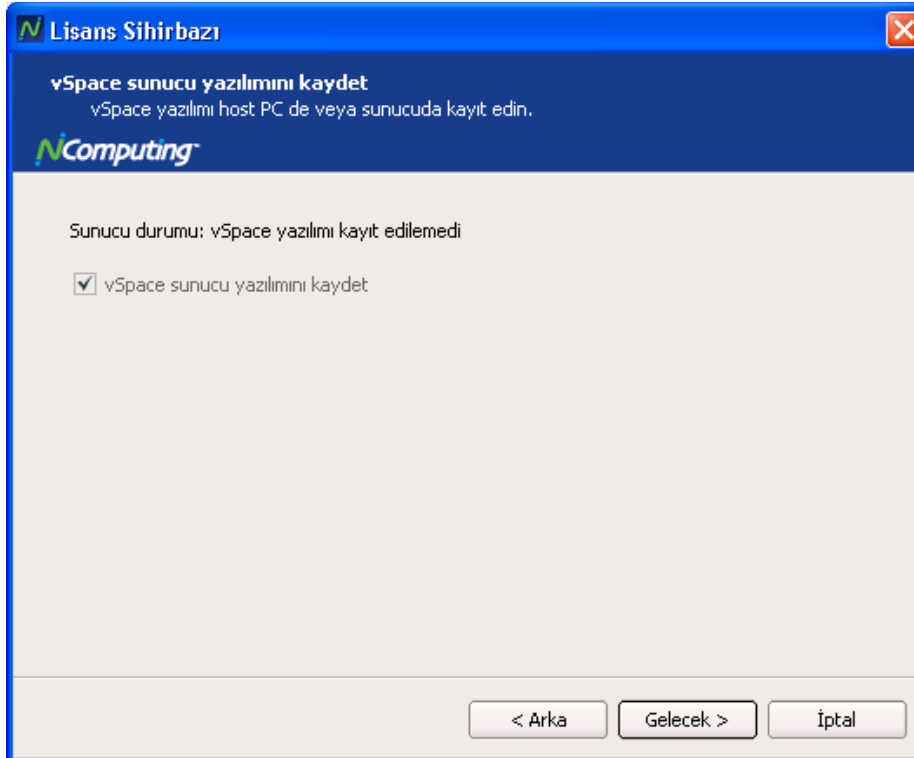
Lisans Sihirbazı

vSpace sunucu yazılımını kaydet
vSpace yazılımı host PC de veya sunucuda kayıt edin.

NComputing

Sunucu durumu: vSpace yazılımı kayıt edilemedi

vSpace sunucu yazılımını kaydet

< Arka
Gelecek >
İptal